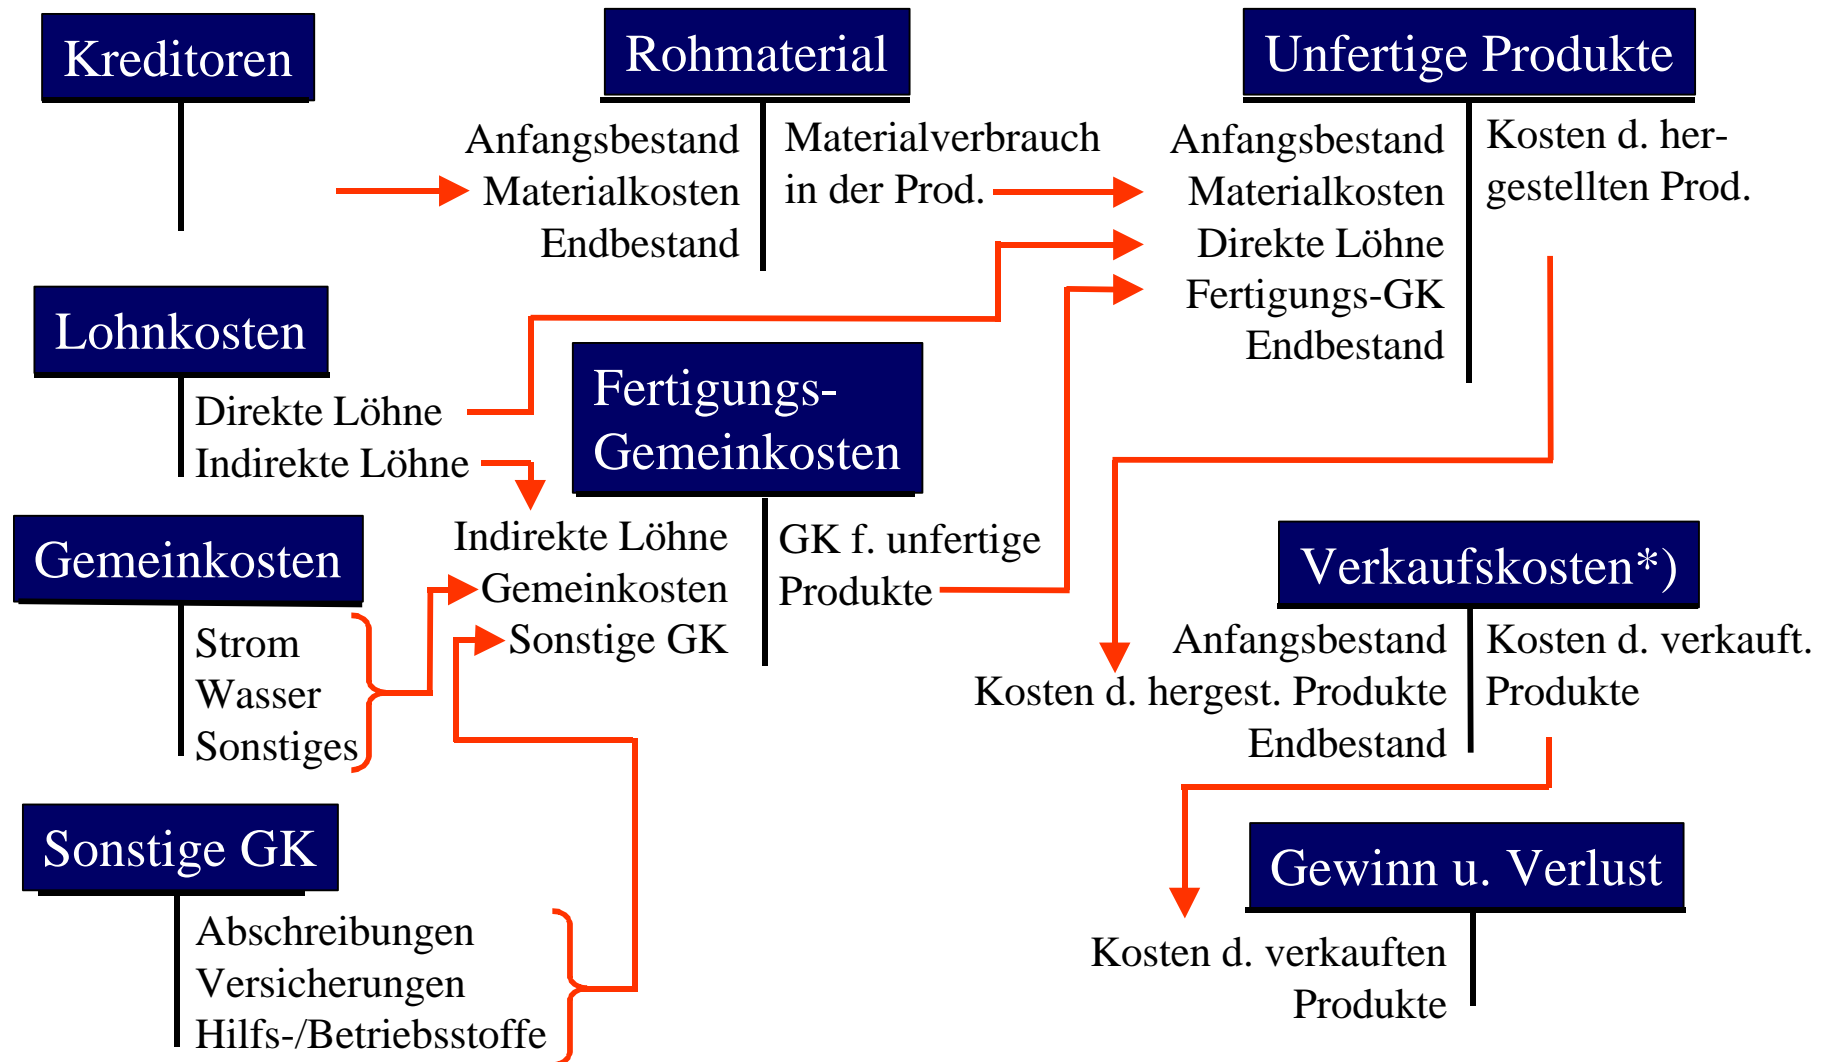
Kreditoren

Rohmaterial

Anfangsbestand
Materialkosten
Endbestand

Materialverbrauch in der Prod.

Unfertige Produkte

Anfangsbestand
Materialkosten
Direkte Löhne
Fertigungs-GK
Endbestand

Kosten d. hergestellten Prod.

Lohnkosten

Direkte Löhne
Indirekte Löhne

Fertigungs-Gemeinkosten

Indirekte Löhne
Gemeinkosten
Sonstige GK

GK f. unfertige Produkte

Gemeinkosten

Strom
Wasser
Sonstiges

Verkaufskosten*)

Anfangsbestand
Kosten d. hergest. Produkte
Endbestand

Kosten d. verkauft. Produkte

Sonstige GK

Abschreibungen
Versicherungen
Hilfs-/Betriebsstoffe

Gewinn u. Verlust

Kosten d. verkauften Produkte